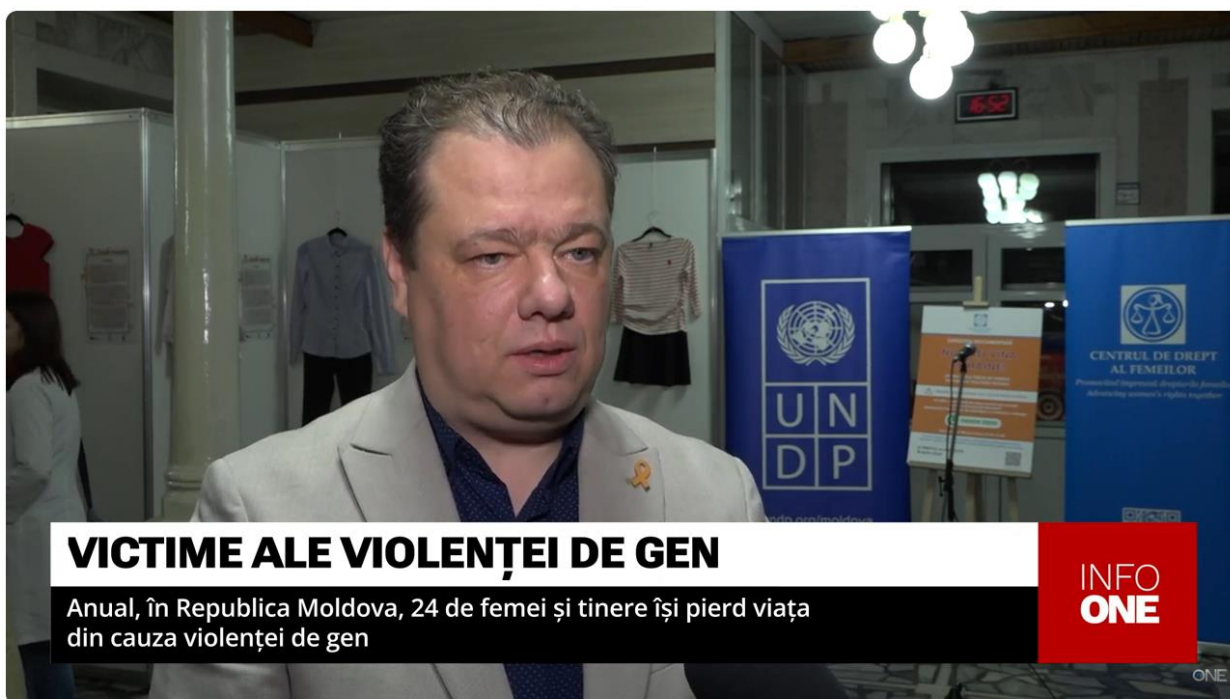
6:52

U N
D P

undp.org/moldova

CENTRUL DE DREPT AL FEMEILOR
Promovând împreună drepturile femeilor
Advancing women's rights together

VICTIME ALE VIOLENȚEI DE GEN

Anual, în Republica Moldova, 24 de femei și tinere își pierd viața din cauza violenței de gen

INFO ONE

ONE